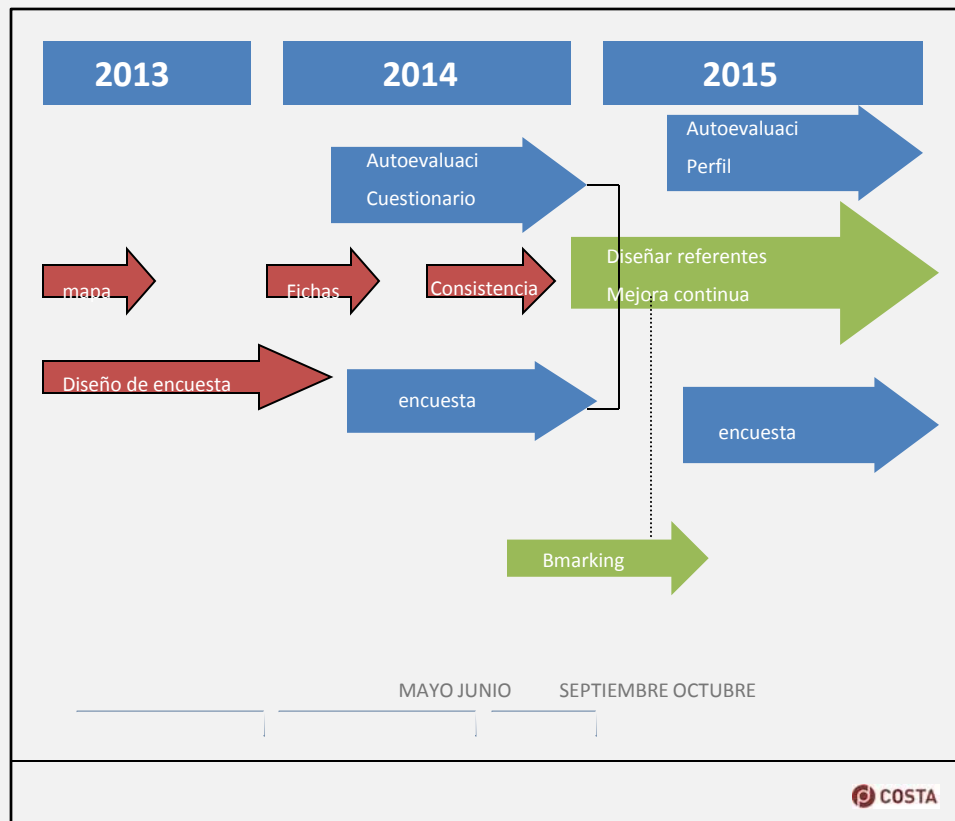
2013

2014

2015

Autoevaluaci
Perfil

Autoevaluaci
Cuestionario

mapa

Fichas

Consistencia

Diseñar referentes
Mejora continua

Diseño de encuesta

encuesta

encuesta

Bmarking

MAYO JUNIO

SEPTIEMBRE OCTUBRE

COSTA